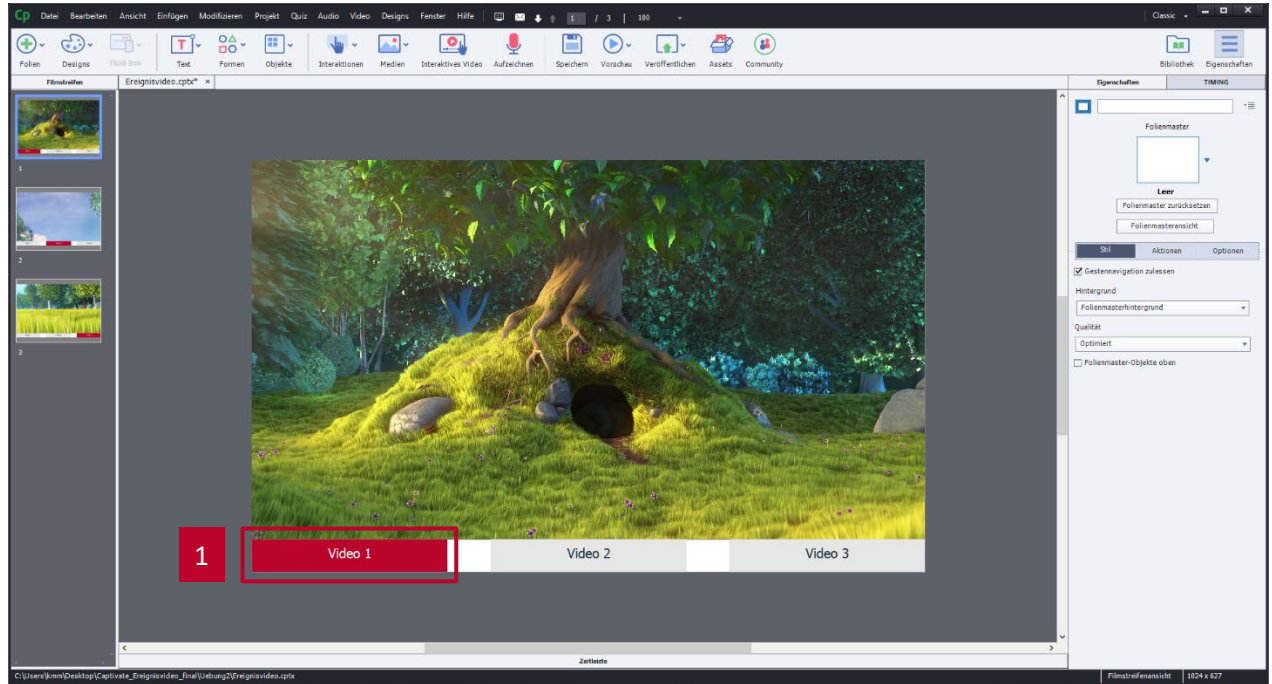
Cp Datei Bearbeiten Ansicht Einfügen Modifizieren Projekt Quiz Audio Video Designs Fenster Hilfe 1 / 3 100

Classic

Folien Designs Fluid Box Text Formen Objekte Interaktionen Medien Interaktives Video Aufzeichnen Speichern Vorschau Veröffentlichen Assets Community Bibliothek Eigenschaften

Filmstreifen

Ereignisvideo.cptx* ×

1

2

3

Video 1

Video 2

Video 3

1

Zeitleiste

Eigenschaften

TIMING

Folienmaster

Leer

Folienmaster zurücksetzen

Folienmasteransicht

Stil

Aktionen

Optionen

Gestennavigation zulassen

Hintergrund

Folienmasterhintergrund

Qualität

Optimiert

Folienmaster-Objekte oben

C:\Users\kmm\Desktop\Captivate_Ereignisvideo_final\Uebung2\Ereignisvideo.cptx

Filmstreifenansicht

1024 x 627